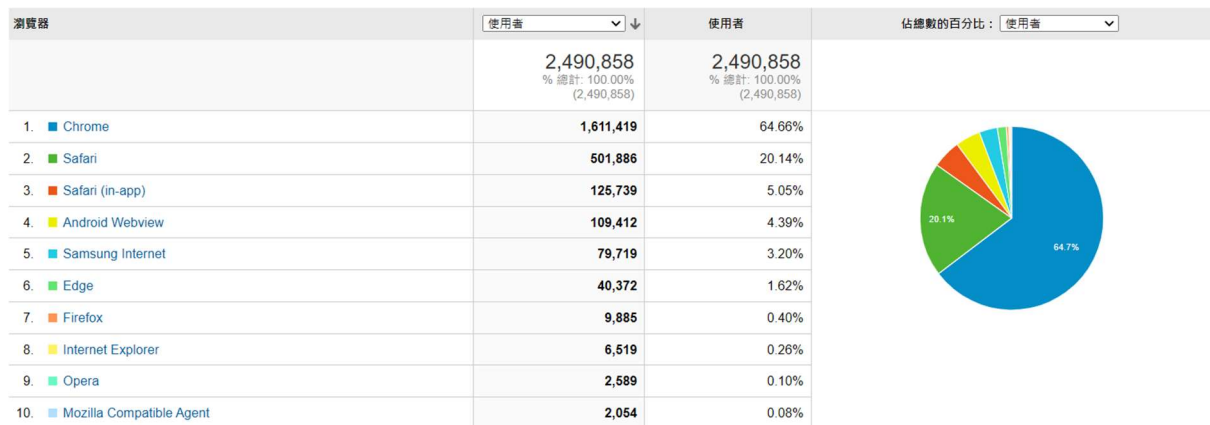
| 瀏覽器 | 使用者 | 使用者 | 佔總數的百分比： 使用者 |
|---|---|---|---|
| | 2,490,858 % 總計: 100.00% (2,490,858) | 2,490,858 % 總計: 100.00% (2,490,858) | |
| 1. Chrome | 1,611,419 | 64.66% | |
| 2. Safari | 501,886 | 20.14% | |
| 3. Safari (in-app) | 125,739 | 5.05% | |
| 4. Android Webview | 109,412 | 4.39% | |
| 5. Samsung Internet | 79,719 | 3.20% | |
| 6. Edge | 40,372 | 1.62% | |
| 7. Firefox | 9,885 | 0.40% | |
| 8. Internet Explorer | 6,519 | 0.26% | |
| 9. Opera | 2,589 | 0.10% | |
| 10. Mozilla Compatible Agent | 2,054 | 0.08% | |

20.1%
64.7%